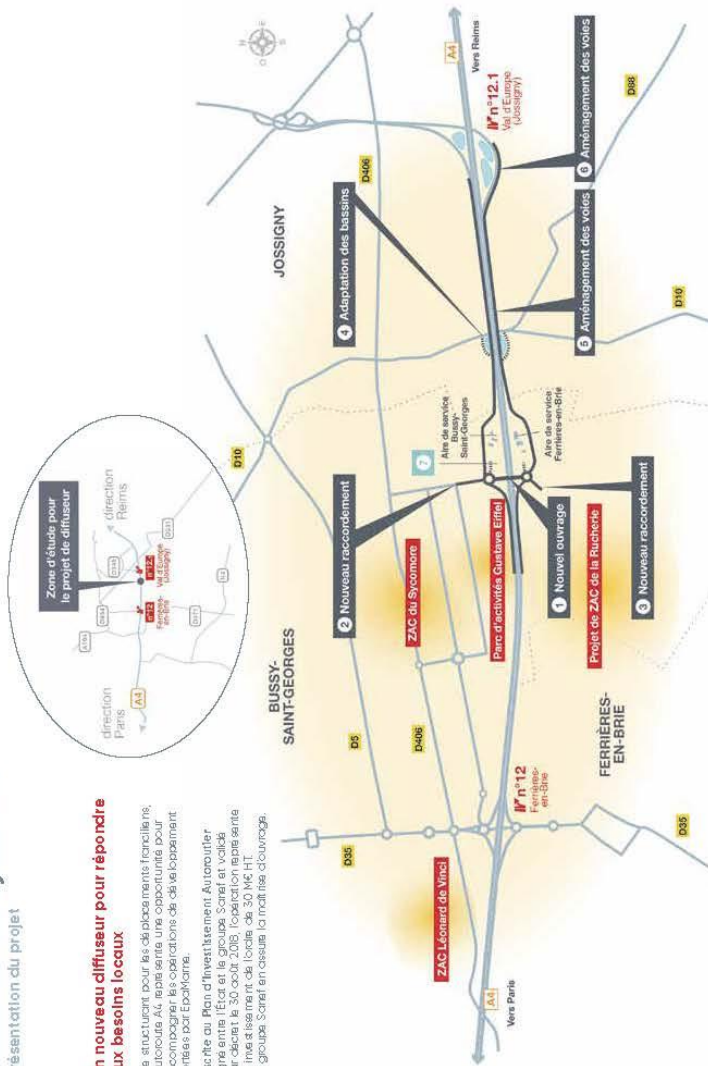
ésentation du projet

n nouveau diffuseur pour répondre ux besoins locaux

e structurant pour les déplacements franciliens, utoroute A4 représente une opportunité pour ccompagner les opérations de développement ortées par EpaMarne.

crite au Plan d'Investissement Autoroutier ue entre l'État et le groupe Sanef et validé r décret le 30 août 2018, l'opération représente investissement de l'ordre de 30 M€ HT. groupe Sanef en assure la maîtrise d'ouvrage.

Zone d'étude pour le projet de diffuseur

direction Paris

direction Reims

A4

n°12 Ferrières-en-Brie

n°12.1 Val d'Europe (Jossigny)

A104

D344

D406

D231

D471

D10

BUSSY-SAINT-GEORGES

FERRIÈRES-EN-BRIE

JOSSIGNY

Vers Paris

Vers Reims

A4

D35

D5

D406

D10

D406

D10

D96

n°12 Ferrières-en-Brie

n°12.1 Val d'Europe (Jossigny)

ZAC Léonard de Vinci

ZAC du Sycomore

Parc d'activités Gustave Eiffel

Projet de ZAC de la Rucherie

Aire de service Bussy-Saint-Georges

Aire de service Ferrières-en-Brie

1 Nouvel ouvrage

2 Nouveau raccordement

3 Nouveau raccordement

4 Adaptation des bassins

5 Aménagement des voies

6 Aménagement des voies

N S E O